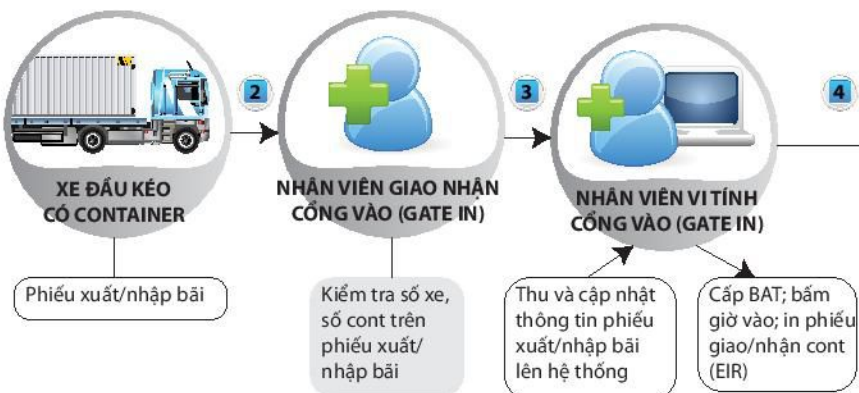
XE ĐẦU KÉO CÓ CONTAINER

2

NHÂN VIÊN GIAO NHẬN CỔNG VÀO (GATE IN)

3

NHÂN VIÊN VI TÍNH CỔNG VÀO (GATE IN)

4

Phiếu xuất/nhập bãi

Kiểm tra số xe, số cont trên phiếu xuất/ nhập bãi

Thu và cập nhật thông tin phiếu xuất/nhập bãi lên hệ thống

Cấp BAT; bấm giờ vào; in phiếu giao/nhận cont (EIR)